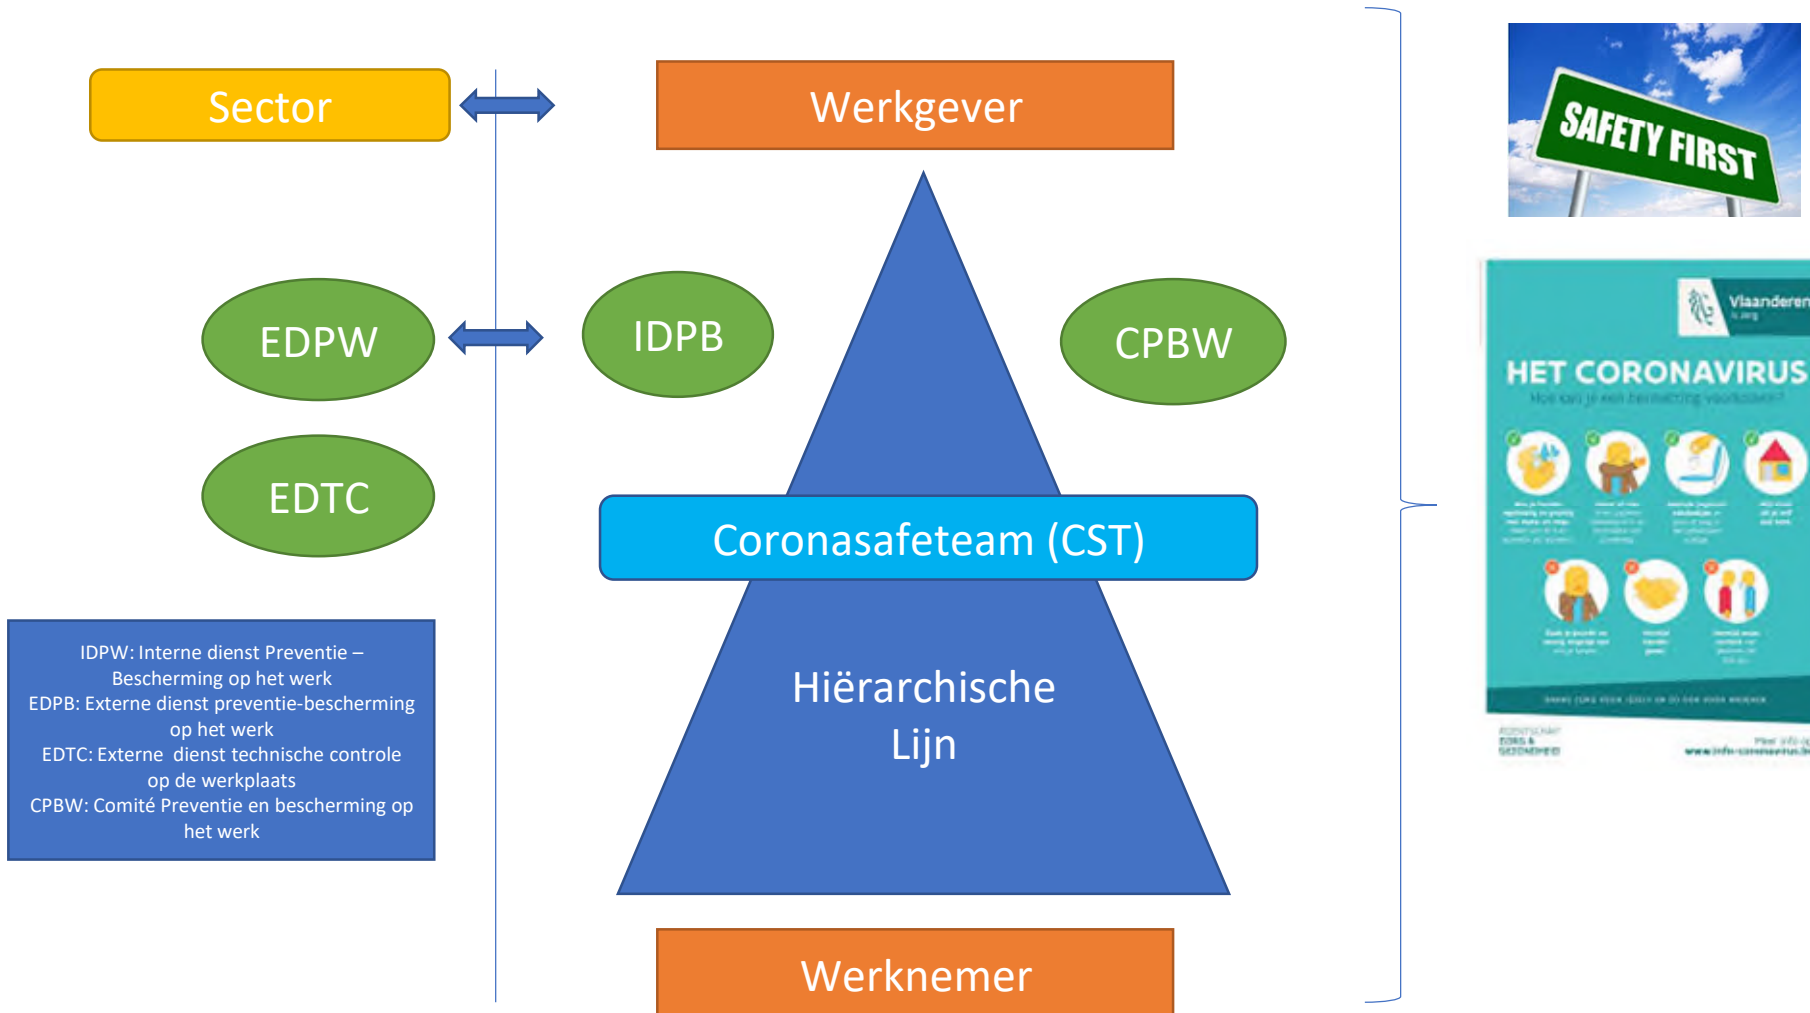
Sector

Werkgever

SAFETY FIRST

EDPW

IDPB

CPBW

Vlaanderen

HET CORONAVIRUS

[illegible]

EDTC

Coronasafeteam (CST)

IDPW: Interne dienst Preventie – Bescherming op het werk
EDPB: Externe dienst preventie-bescherming op het werk
EDTC: Externe dienst technische controle op de werkplaats
CPBW: Comité Preventie en bescherming op het werk

Hiërarchische Lijn

Werknemer